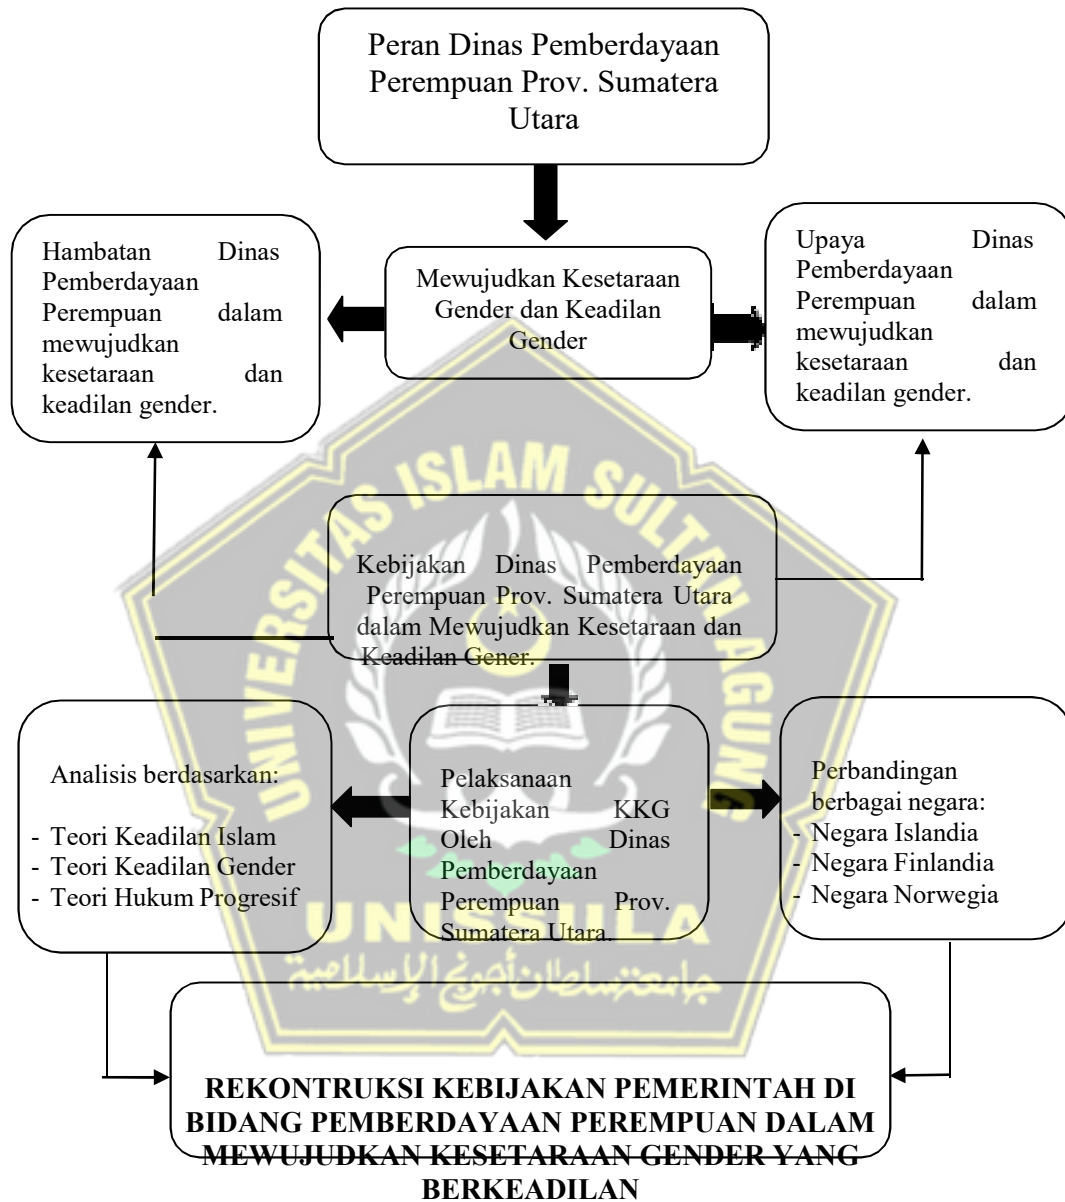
Peran Dinas Pemberdayaan Perempuan Prov. Sumatera Utara

Hambatan Dinas Pemberdayaan Perempuan dalam mewujudkan kesetaraan dan keadilan gender.

Mewujudkan Kesetaraan Gender dan Keadilan Gender

Upaya Dinas Pemberdayaan Perempuan dalam mewujudkan kesetaraan dan keadilan gender.

UNIVERSITAS ISLAM SULTAN AGUNG

Kebijakan Dinas Pemberdayaan Perempuan Prov. Sumatera Utara dalam Mewujudkan Kesetaraan dan Keadilan Gener.

Analisis berdasarkan:
- Teori Keadilan Islam
- Teori Keadilan Gender
- Teori Hukum Progresif

Pelaksanaan Kebijakan KKG Oleh Dinas Pemberdayaan Perempuan Prov. Sumatera Utara.

Perbandingan berbagai negara:
- Negara Islandia
- Negara Finlandia
- Negara Norwegia

UNISSULA
جامعة سلطان أجونج الإسلامية

REKONTRUKSI KEBIJAKAN PEMERINTAH DI BIDANG PEMBERDAYAAN PEREMPUAN DALAM MEWUJUDKAN KESETARAAN GENDER YANG BERKEADILAN